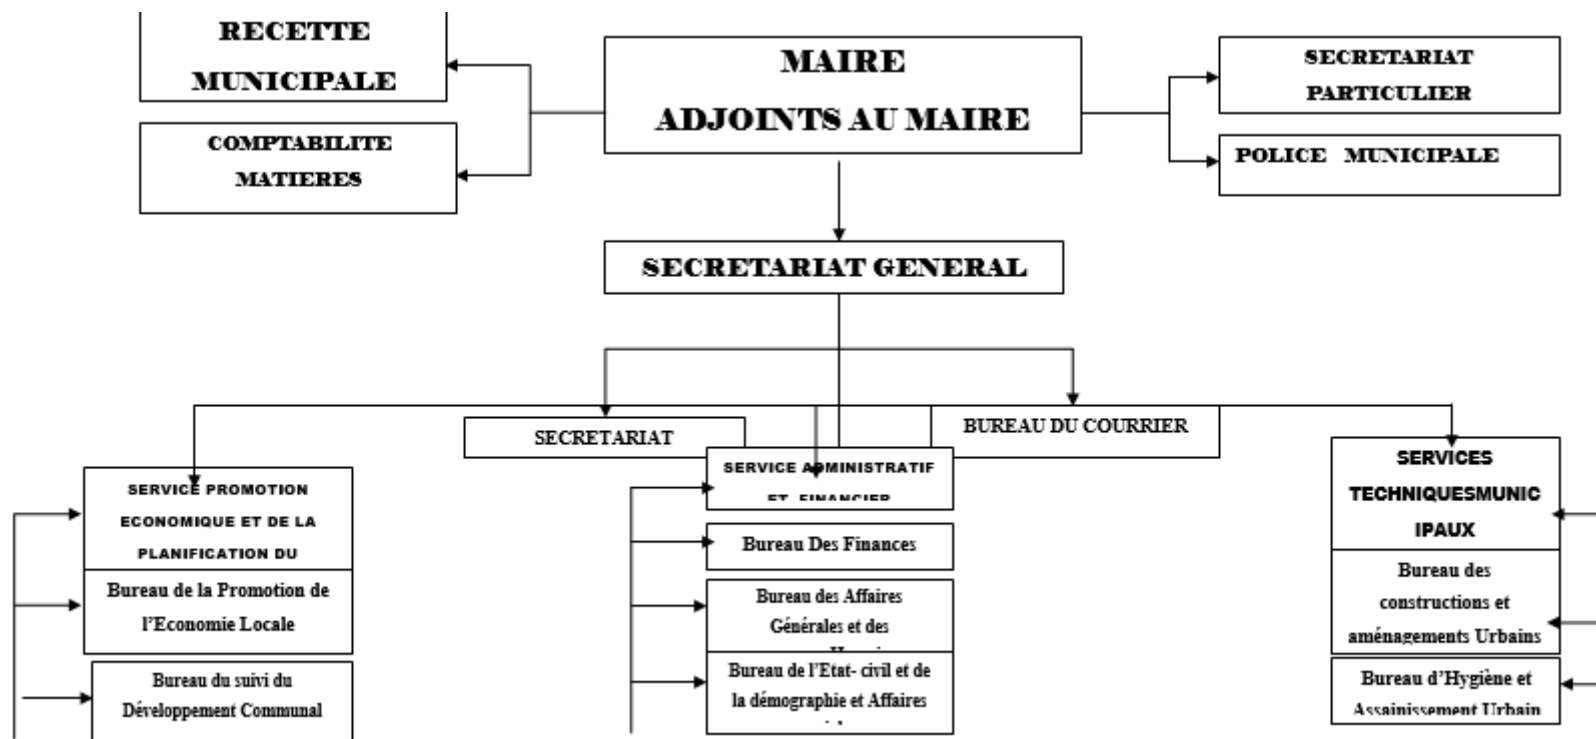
RECETTE MUNICIPALE

COMPTABILITE MATIERES

MAIRE
ADJOINTS AU MAIRE

SECRETARIAT PARTICULIER

POLICE MUNICIPALE

SECRETARIAT GENERAL

SECRETARIAT

BUREAU DU COURRIER

SERVICE PROMOTION ECONOMIQUE ET DE LA PLANIFICATION DU

Bureau de la Promotion de l'Economie Locale

Bureau du suivi du Développement Communal

SERVICE ADMINISTRATIF ET FINANCIER

Bureau Des Finances

Bureau des Affaires Générales et des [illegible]

Bureau de l'Etat- civil et de la démographie et Affaires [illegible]

SERVICES TECHNIQUESMUNICIPAUX

Bureau des constructions et aménagements Urbains

Bureau d'Hygiène et Assainissement Urbain